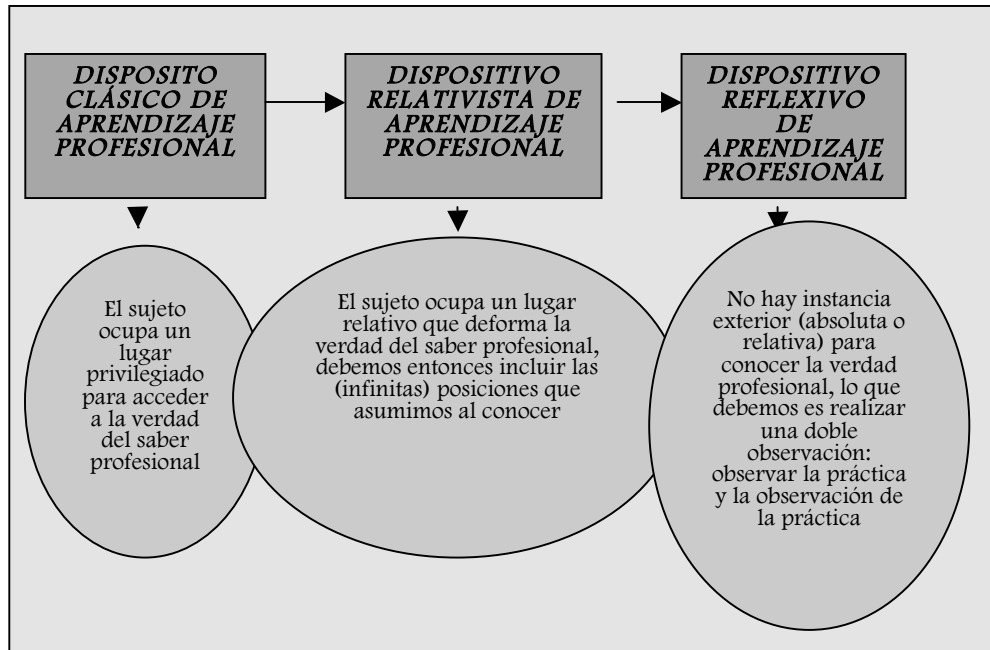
DISPOSITO CLÁSICO DE APRENDIZAJE PROFESIONAL

DISPOSITIVO RELATIVISTA DE APRENDIZAJE PROFESIONAL

DISPOSITIVO REFLEXIVO DE APRENDIZAJE PROFESIONAL

El sujeto ocupa un lugar privilegiado para acceder a la verdad del saber profesional

El sujeto ocupa un lugar relativo que deforma la verdad del saber profesional, debemos entonces incluir las (infinitas) posiciones que asumimos al conocer

No hay instancia exterior (absoluta o relativa) para conocer la verdad profesional, lo que debemos es realizar una doble observación: observar la práctica y la observación de la práctica